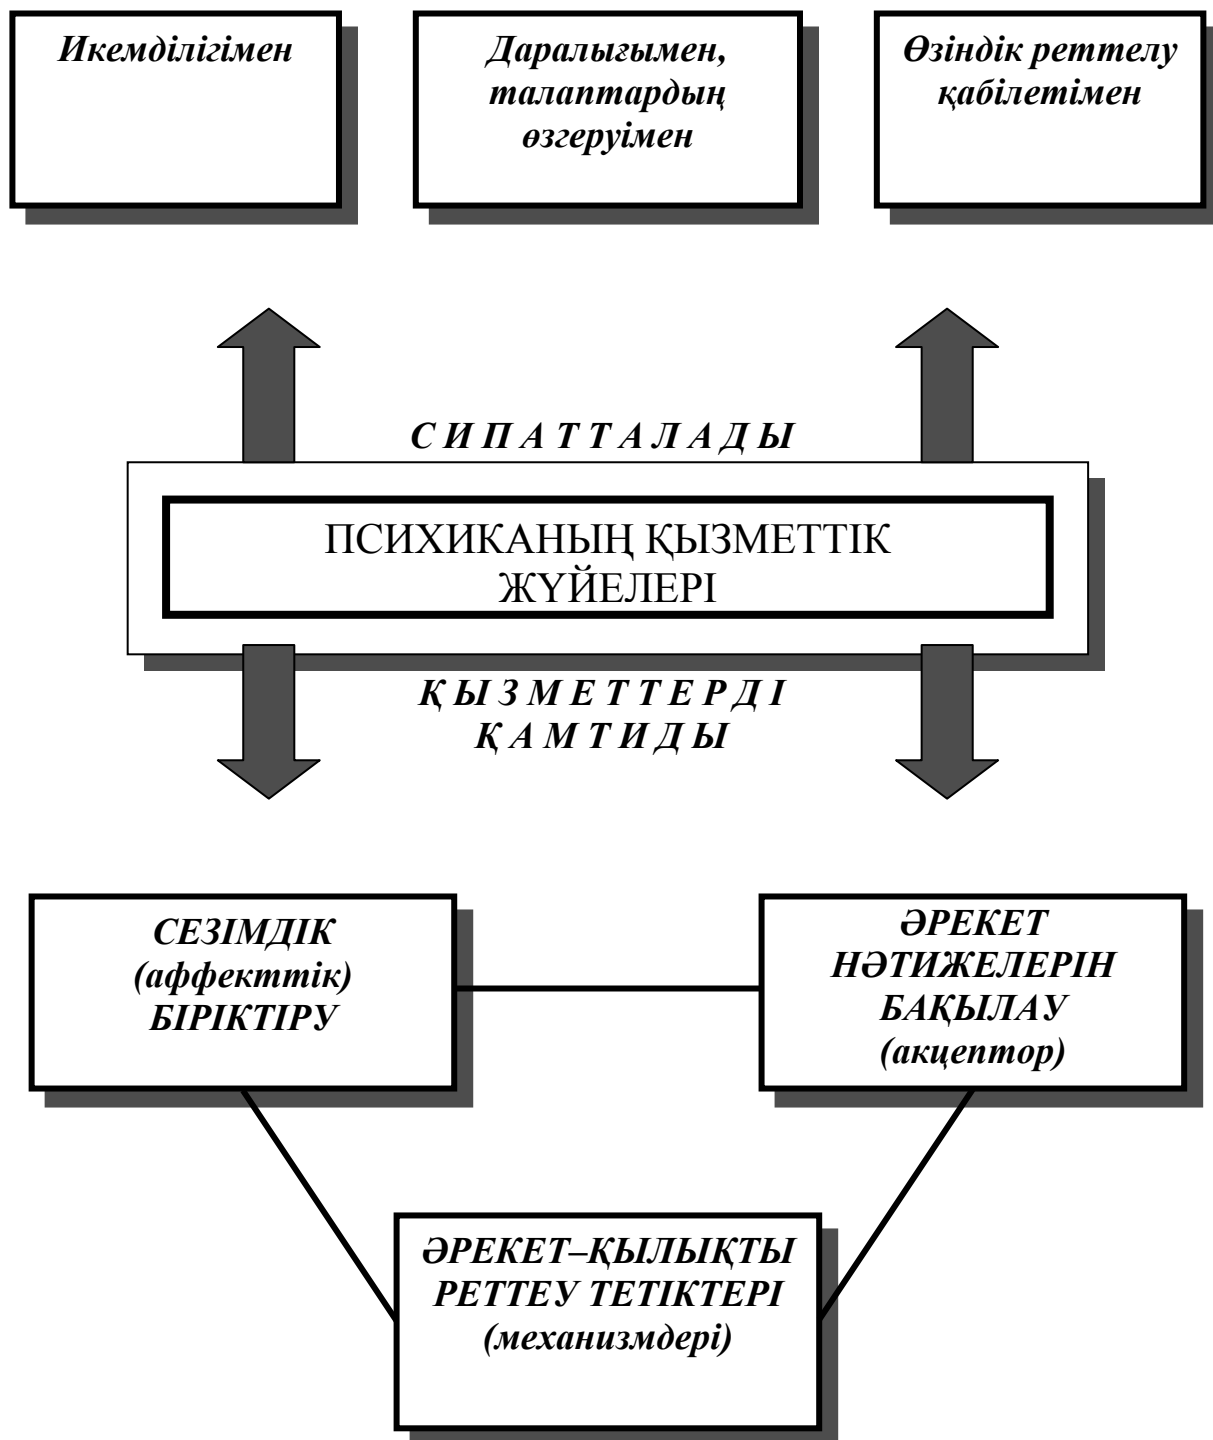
Икемділігімен

Даралығымен, талаптардың өзгеруімен

Өзіндік реттелу қабілетімен

С И П А Т Т А Л А Д Ы

ПСИХИКАНЫҢ ҚЫЗМЕТТІК ЖҮЙЕЛЕРІ

Қ Ы З М Е Т Т Е Р Д І
Қ А М Т И Д Ы

СЕЗІМДІК (аффекттік) БІРІКТІРУ

ӘРЕКЕТ НӘТИЖЕЛЕРІН БАҚЫЛАУ (акцептор)

ӘРЕКЕТ–ҚЫЛЫҚТЫ РЕТТЕУ ТЕТІКТЕРІ (механизмдері)